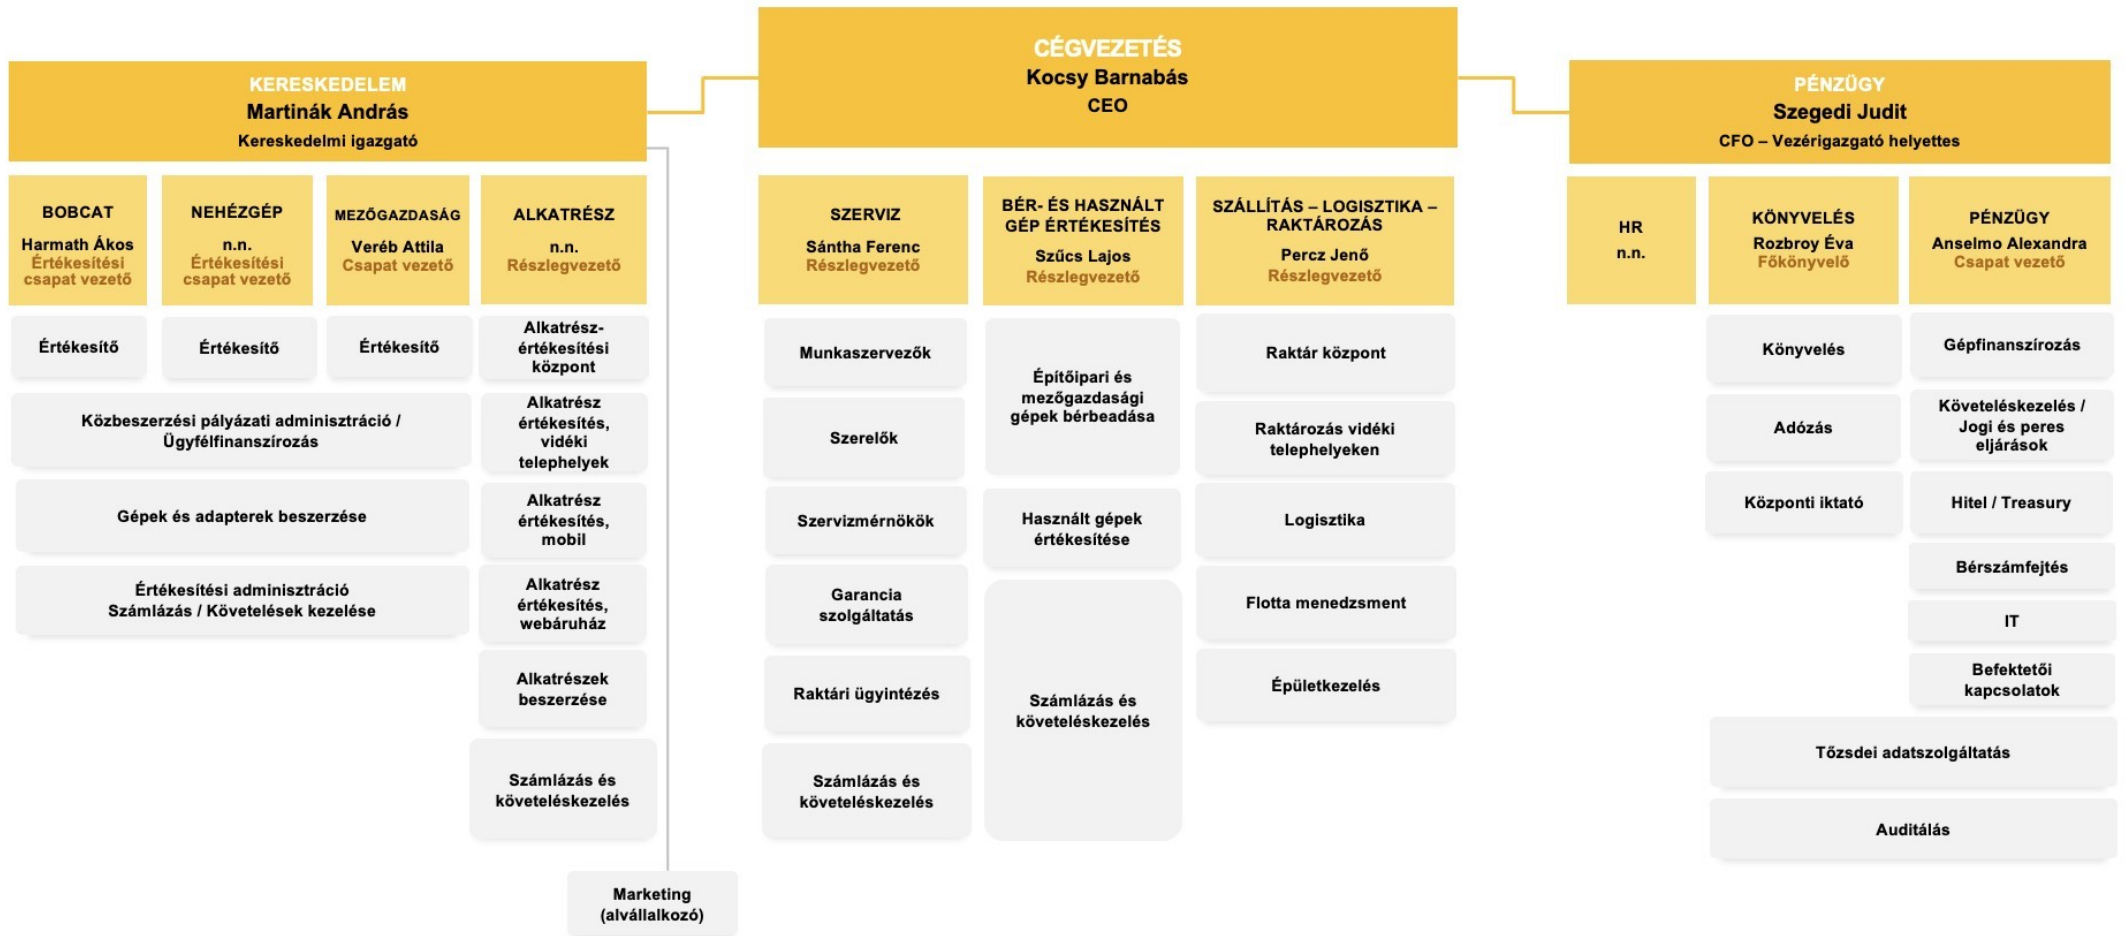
CÉGVEZETÉS
Kocsy Barnabás
CEO

KERESKEDELEM
Martinák András
Kereskedelmi igazgató

BOBCAT
Harmath Ákos
Értékesítési csapat vezető

NEHÉZGÉP
n.n.
Értékesítési csapat vezető

MEZŐGAZDASÁG
Veréb Attila
Csapat vezető

ALKATRÉSZ
n.n.
Részlegvezető

Értékesítő

Értékesítő

Értékesítő

Alkatrész-értékesítési központ

Közbeszerzési pályázati adminisztráció / Ügyfélfinanszírozás

Alkatrész értékesítés, vidéki telephelyek

Gépek és adapterek beszerzése

Alkatrész értékesítés, mobil

Értékesítési adminisztráció
Számlázás / Követelések kezelése

Alkatrész értékesítés, webáruház

Alkatrészek beszerzése

Számlázás és követeléskezelés

Marketing (alvállalkozó)

SZERVIZ
Sántha Ferenc
Részlegvezető

Munkaszervezők

Szerelők

Szervizmérnökök

Garancia szolgáltatás

Raktári ügyintézés

Számlázás és követeléskezelés

BÉR- ÉS HASZNÁLT GÉP ÉRTÉKESÍTÉS
Szűcs Lajos
Részlegvezető

Építőipari és mezőgazdasági gépek bérbeadása

Használt gépek értékesítése

Számlázás és követeléskezelés

SZÁLLÍTÁS – LOGISZTIKA – RAKTÁROZÁS
Percz Jenő
Részlegvezető

Raktár központ

Raktározás vidéki telephelyeken

Logisztika

Flotta menedzsment

Épületkezelés

PÉNZÜGY
Szegedi Judit
CFO – Vezérigazgató helyettes

HR
n.n.

KÖNYVELÉS
Rozbroy Éva
Főkönyvelő

PÉNZÜGY
Anselmo Alexandra
Csapat vezető

Könyvelés

Adózás

Központi iktató

Gépfinanszírozás

Követeléskezelés / Jogi és peres eljárások

Hitel / Treasury

Bérszámfejtés

IT

Befektetői kapcsolatok

Tőzsdei adatszolgáltatás

Auditálás